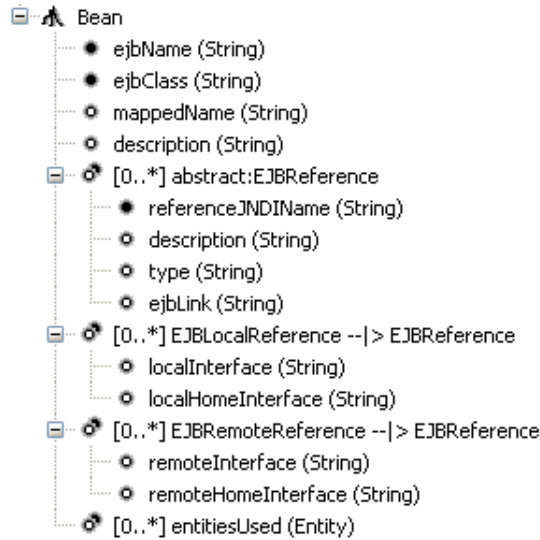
Bean
ejbName (String)
ejbClass (String)
mappedName (String)
description (String)
[0..*] abstract:EJBReference
referenceJNDIName (String)
description (String)
type (String)
ejbLink (String)
[0..*] EJBLocalReference --|> EJBReference
localInterface (String)
localHomeInterface (String)
[0..*] EJBRemoteReference --|> EJBReference
remoteInterface (String)
remoteHomeInterface (String)
[0..*] entitiesUsed (Entity)